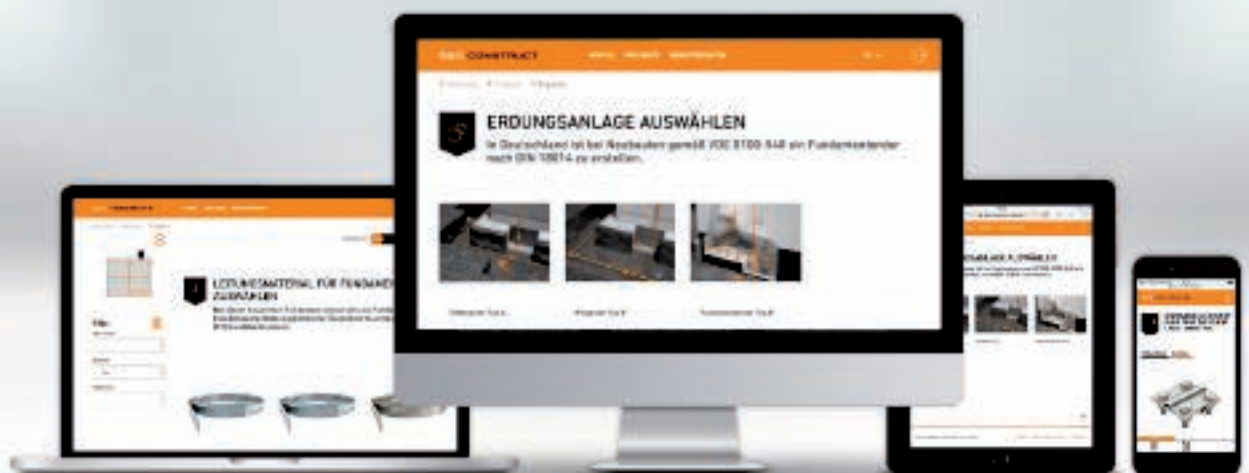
CONSTRUCT

ERDUNGSANLAGE AUSWÄHLEN

In Deutschland ist bei Neubauten gemäß VDE 0100-540 ein Fundamenterder nach DIN 18014 zu erstellen.

LEITUNGSMATERIAL FÜR FUNDAMENT AUSWÄHLEN

Filter

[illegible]ANLAGE AUSWÄHLEN